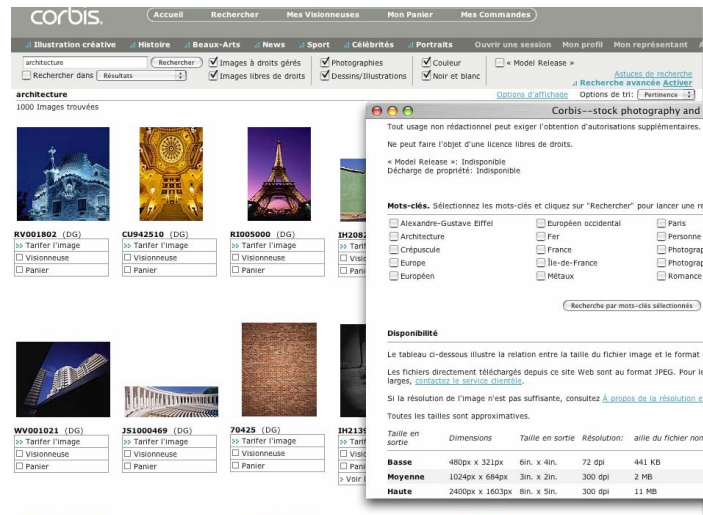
corbis.

Accueil Rechercher Mes Visionneuses Mon Panier Mes Commandes

Illustration créative Histoire Beaux-Arts News Sport Célébrités Portraits Ouvrir une session Mon profil Mon représentant

architecture Rechercher Images à droits gérés Photographies Couleur « Model Release »

Rechercher dans Résultats Images libres de droits Dessins/Illustrations Noir et blanc

Astuces de recherche
Recherche avancée Activer

architecture Options d'affichage Options de tri: Pertinence

1000 Images trouvées

RV001802 (DG)
Tarifer l'image
Visionneuse
Panier

CU942510 (DG)
Tarifer l'image
Visionneuse
Panier

RI005000 (DG)
Tarifer l'image
Visionneuse
Panier

IH2082
Visi
Pani

WV001021 (DG)
Tarifer l'image
Visionneuse
Panier

JS1000469 (DG)
Tarifer l'image
Visionneuse
Panier

70425 (DG)
Tarifer l'image
Visionneuse
Panier

IH2139
Visi
Pani
Voir l

Corbis--stock photography and

Tout usage non rédactionnel peut exiger l'obtention d'autorisations supplémentaires.

Ne peut faire l'objet d'une licence libres de droits.

« Model Release »: Indisponible
Décharge de propriété: Indisponible

Mots-clés. Sélectionnez les mots-clés et cliquez sur "Rechercher" pour lancer une re

| | | |
|---|---|---|
| Alexandre-Gustave Eiffel | Européen occidental | Paris |
| Architecture | Fer | Personne |
| Crépuscule | France | Photograp |
| Europe | Île-de-France | Photograp |
| Européen | Métaux | Romance |

Recherche par mots-clés sélectionnés

Disponibilité

Le tableau ci-dessous illustre la relation entre la taille du fichier image et le format

Les fichiers directement téléchargés depuis ce site Web sont au format JPEG. Pour le larges, contactez le service clientèle.

Si la résolution de l'image n'est pas suffisante, consultez À propos de la résolution e

Toutes les tailles sont approximatives.

| Taille en sortie | Dimensions | Taille en sortie | Résolution: | aille du fichier non |
|---|---|---|---|---|
| Basse | 480px x 321px | 6in. x 4in. | 72 dpi | 441 KB |
| Moyenne | 1024px x 684px | 3in. x 2in. | 300 dpi | 2 MB |
| Haute | 2400px x 1603px | 8in. x 5in. | 300 dpi | 11 MB |